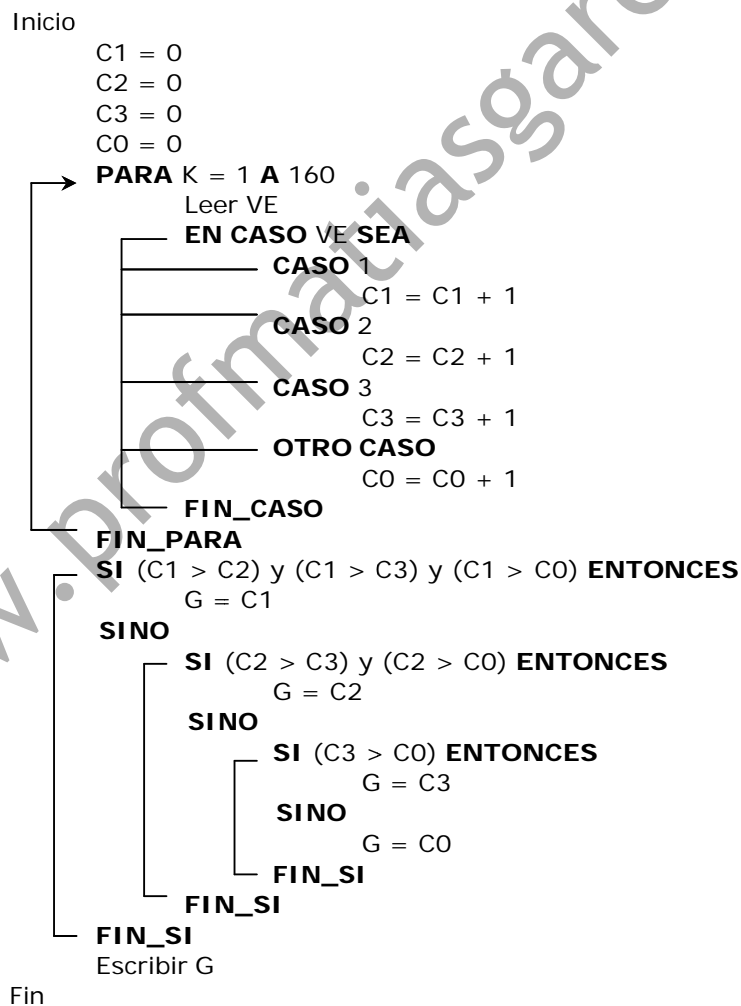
Inicio
C1 = 0
C2 = 0
C3 = 0
C0 = 0
**PARA** K = 1 **A** 160
Leer VE
**EN CASO** VE **SEA**
**CASO** 1
C1 = C1 + 1
**CASO** 2
C2 = C2 + 1
**CASO** 3
C3 = C3 + 1
**OTRO CASO**
C0 = C0 + 1
**FIN_CASO**
**FIN_PARA**
**SI** (C1 > C2) y (C1 > C3) y (C1 > C0) **ENTONCES**
G = C1
**SINO**
**SI** (C2 > C3) y (C2 > C0) **ENTONCES**
G = C2
**SINO**
**SI** (C3 > C0) **ENTONCES**
G = C3
**SINO**
G = C0
**FIN_SI**
**FIN_SI**
**FIN_SI**
Escribir G
Fin

www.profmatiasgarcia